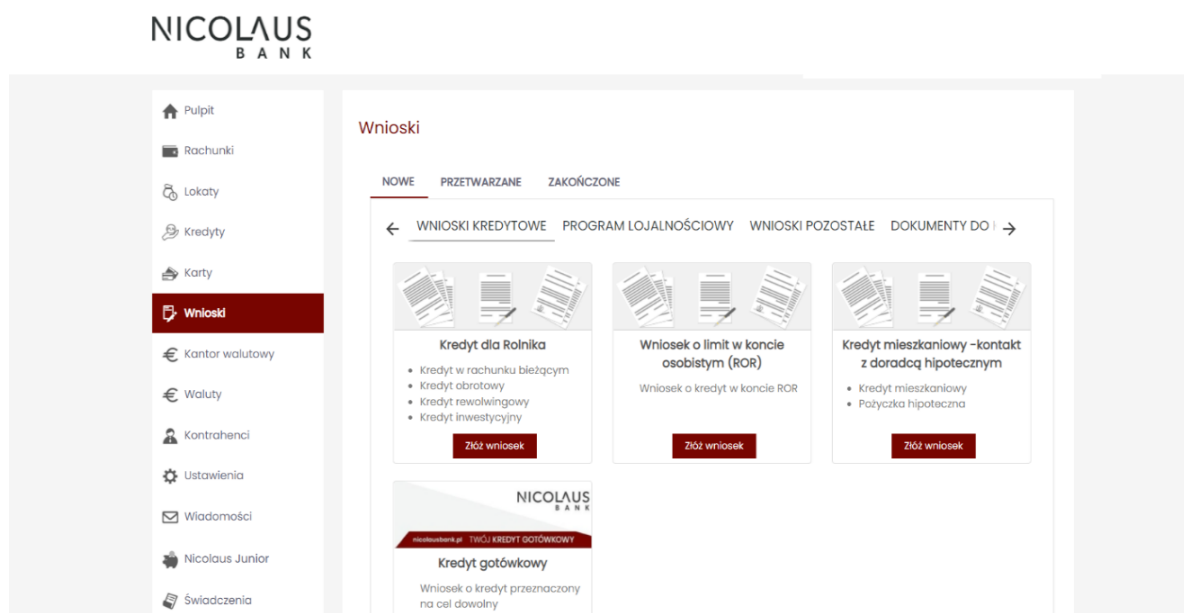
NICOLAUS
BANK

Pulpit
Rachunki
Lokaty
Kredyty
Karty
Wnioski
Kantor walutowy
Waluty
Kontrahenci
Ustawienia
Wiadomości
Nicolaus Junior
Świadczenia

Wnioski

NOWE PRZETWARZANE ZAKOŃCZONE

WNIOSKI KREDYTOWE PROGRAM LOJALNOŚCIOWY WNIOSKI POZOSTAŁE DOKUMENTY DO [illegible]

Kredyt dla Rolnika
- Kredyt w rachunku bieżącym
- Kredyt obrotowy
- Kredyt rewolwingowy
- Kredyt inwestycyjny
Złóż wniosek

Wniosek o limit w koncie osobistym (ROR)
Wniosek o kredyt w koncie ROR
Złóż wniosek

Kredyt mieszkaniowy -kontakt z doradcą hipotecznym
- Kredyt mieszkaniowy
- Pożyczka hipoteczna
Złóż wniosek

NICOLAUS
BANK
nicolausbank.pl TWÓJ KREDYT GOTÓWKOWY
Kredyt gotówkowy
Wniosek o kredyt przeznaczony na cel dowolny